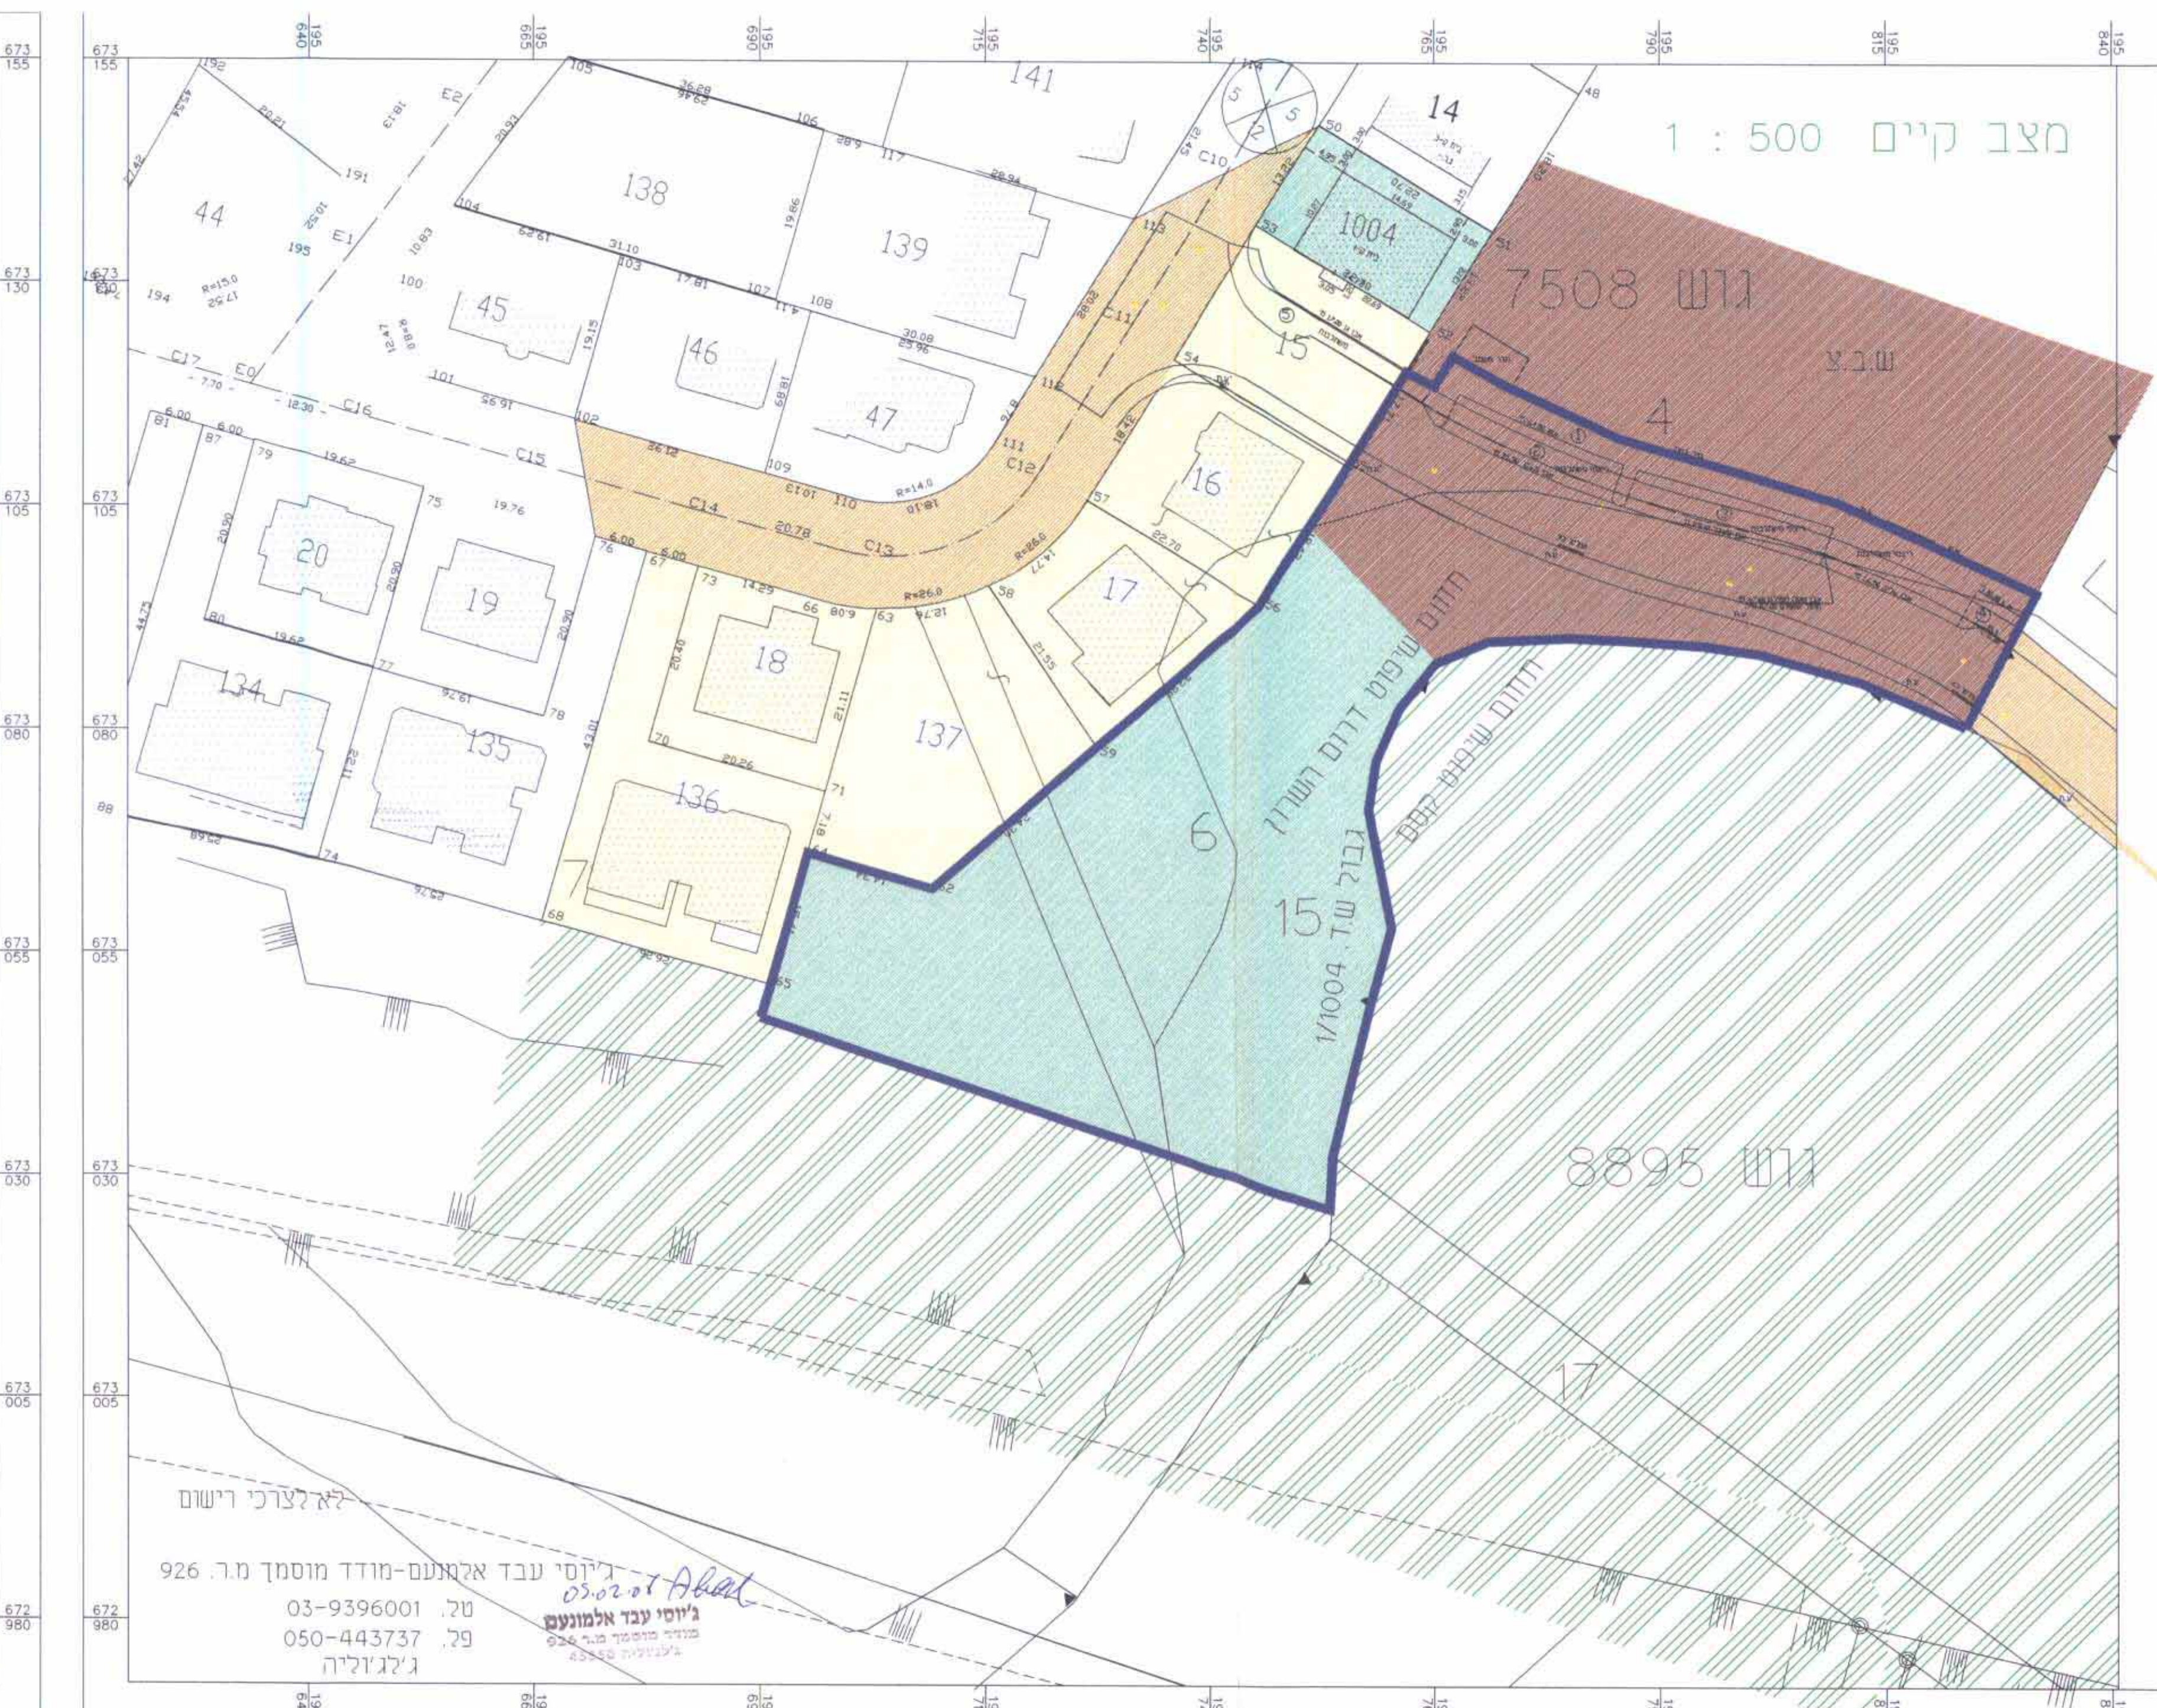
195 640
195 665
195 690
195 715
195 740
195 765
195 790
195 815
195 840

673 155
673 130
673 105
673 080
673 055
673 030
673 005
672 980

מצב קיים 1 : 500

גוש 7508
ש.ב.צ
4

גוש 8895

141
14
138
139
1004
15
44
45
46
47
16
17
20
19
18
134
135
136
137
7
6
15
17

תחום שיפוט דרום השרון
גבול ש.ד. 1/1004
תחום שיפוט קסם

C10
C11
C12
C13
C14
C15
C16
C17
E0
E1
E2

לא לצרכי רישום

ג'יוסי עבד אלמונעם-מודד מוסמך מ.ר. 926
טל. 03-9396001
פל. 050-443737
ג'לג'וליה

05.02.08
ג'יוסי עבד אלמונעם
מודד מוסמך מ.ר. 926
ג'לג'וליה 45850